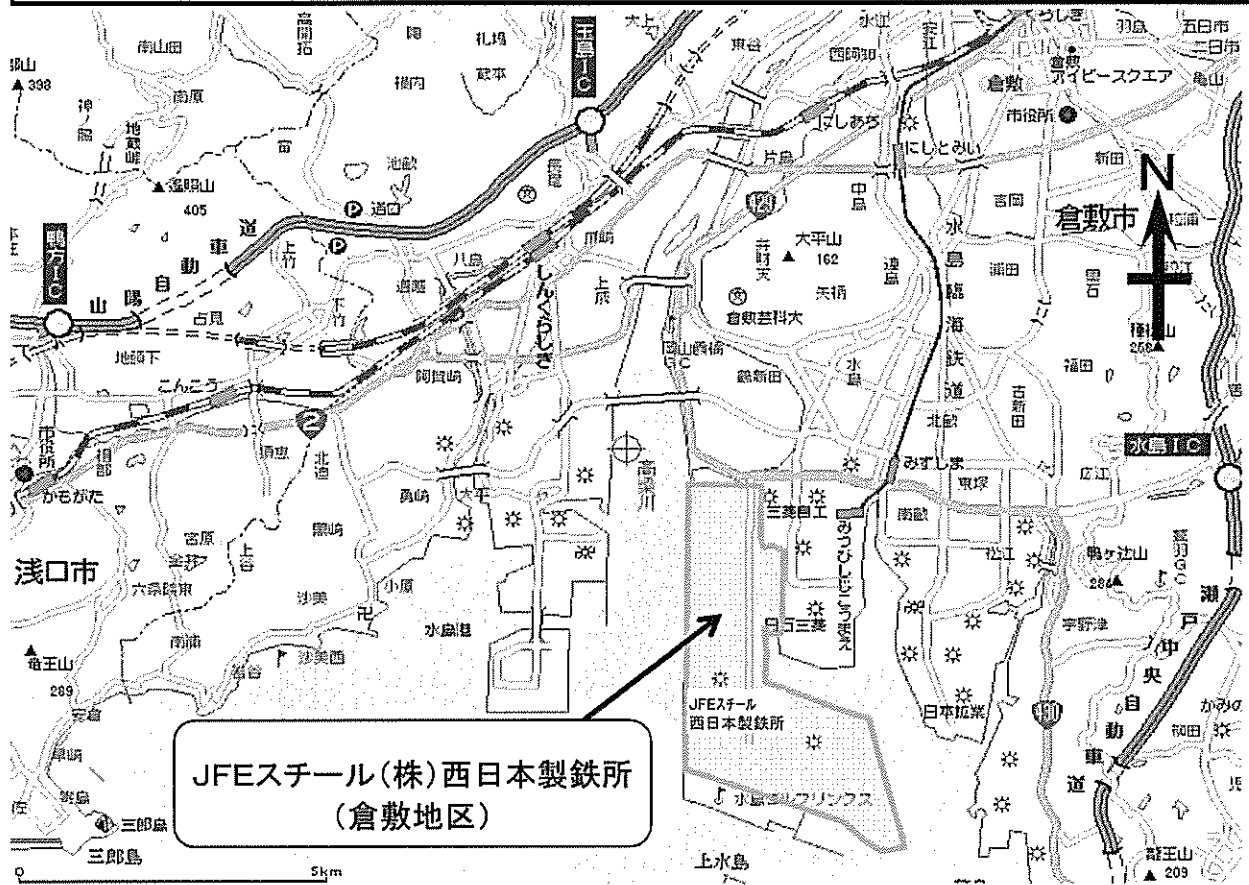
玉島IC
鴨方IC
水島IC
N
倉敷市
浅口市
山陽自動車道
しんくらしき
にしあち
にしとみい
倉敷
アイビースクエア
市役所
五日市
二日市
羽島
東谷
大上
南山田
南原
地蔵峠
遙照山
405
道口
上竹
下竹
八島
占見
地頭下
こんこう
阿賀崎
須恵
北通
勇崎
大平
黒崎
宮原
六条院東
上谷
沙美
小原
水島港
寄島
三郎島
三郎島
亀王山
289
片島
中島
大平山
162
倉敷芸科大
矢柄
連島
水島臨海鉄道
水島
鶴新田
古新田
北畝
みずしま
東塚
南畝
広江
松江
鷲羽山
三菱自工
みつびしじこうまえ
日石三菱
JFEスチール 西日本製鉄所
日本鉱業
鴨ヶ辻山
286
宇野津
瀬戸中央自動車道
種松山
258
福田
西田
高梁川
上水島
水島
鷲羽山
209
市役所
かもがた
JFEスチール(株)西日本製鉄所
(倉敷地区)
0
5km